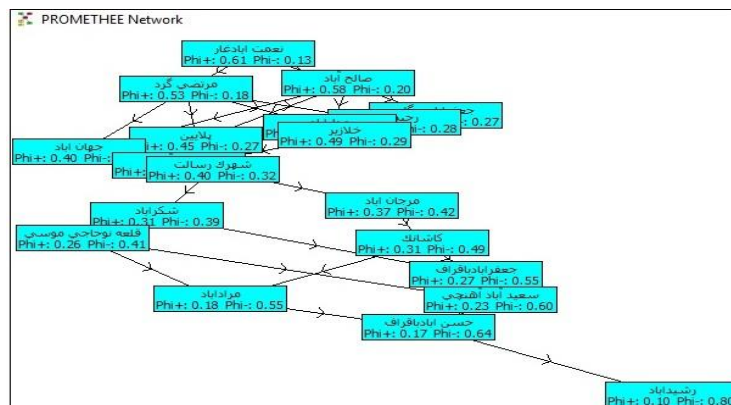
PROMETHEE Network

نعمت ابادعار
Phi+: 0.61 Phi-: 0.13

مرتضی گرد
Phi+: 0.53 Phi-: 0.18

صالح آباد
Phi+: 0.58 Phi-: 0.20

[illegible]
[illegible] 0.27

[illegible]
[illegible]: 0.28

جهان اباد
Phi+: 0.40 Phi-: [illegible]

پلایین
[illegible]: 0.45 Phi-: 0.27

خلازیر
Phi+: 0.49 Phi-: 0.29

Phi+: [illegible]

شهرک رسالت
Phi+: 0.40 Phi-: 0.32

مرجان اباد
Phi+: 0.37 Phi-: 0.42

شکراباد
Phi+: 0.31 Phi-: 0.39

قلعه نوحاجی موسی
Phi+: 0.26 Phi-: 0.41

کاشانک
Phi+: 0.31 Phi-: 0.49

جعفرابادباقراف
Phi+: 0.27 Phi-: 0.55

مراداباد
Phi+: 0.18 Phi-: 0.55

سعید آباد آهنچی
Phi+: 0.23 Phi-: 0.60

حسن آبادباقراف
Phi+: 0.17 Phi-: 0.64

رشیداباد
Phi+: 0.10 Phi-: 0.80